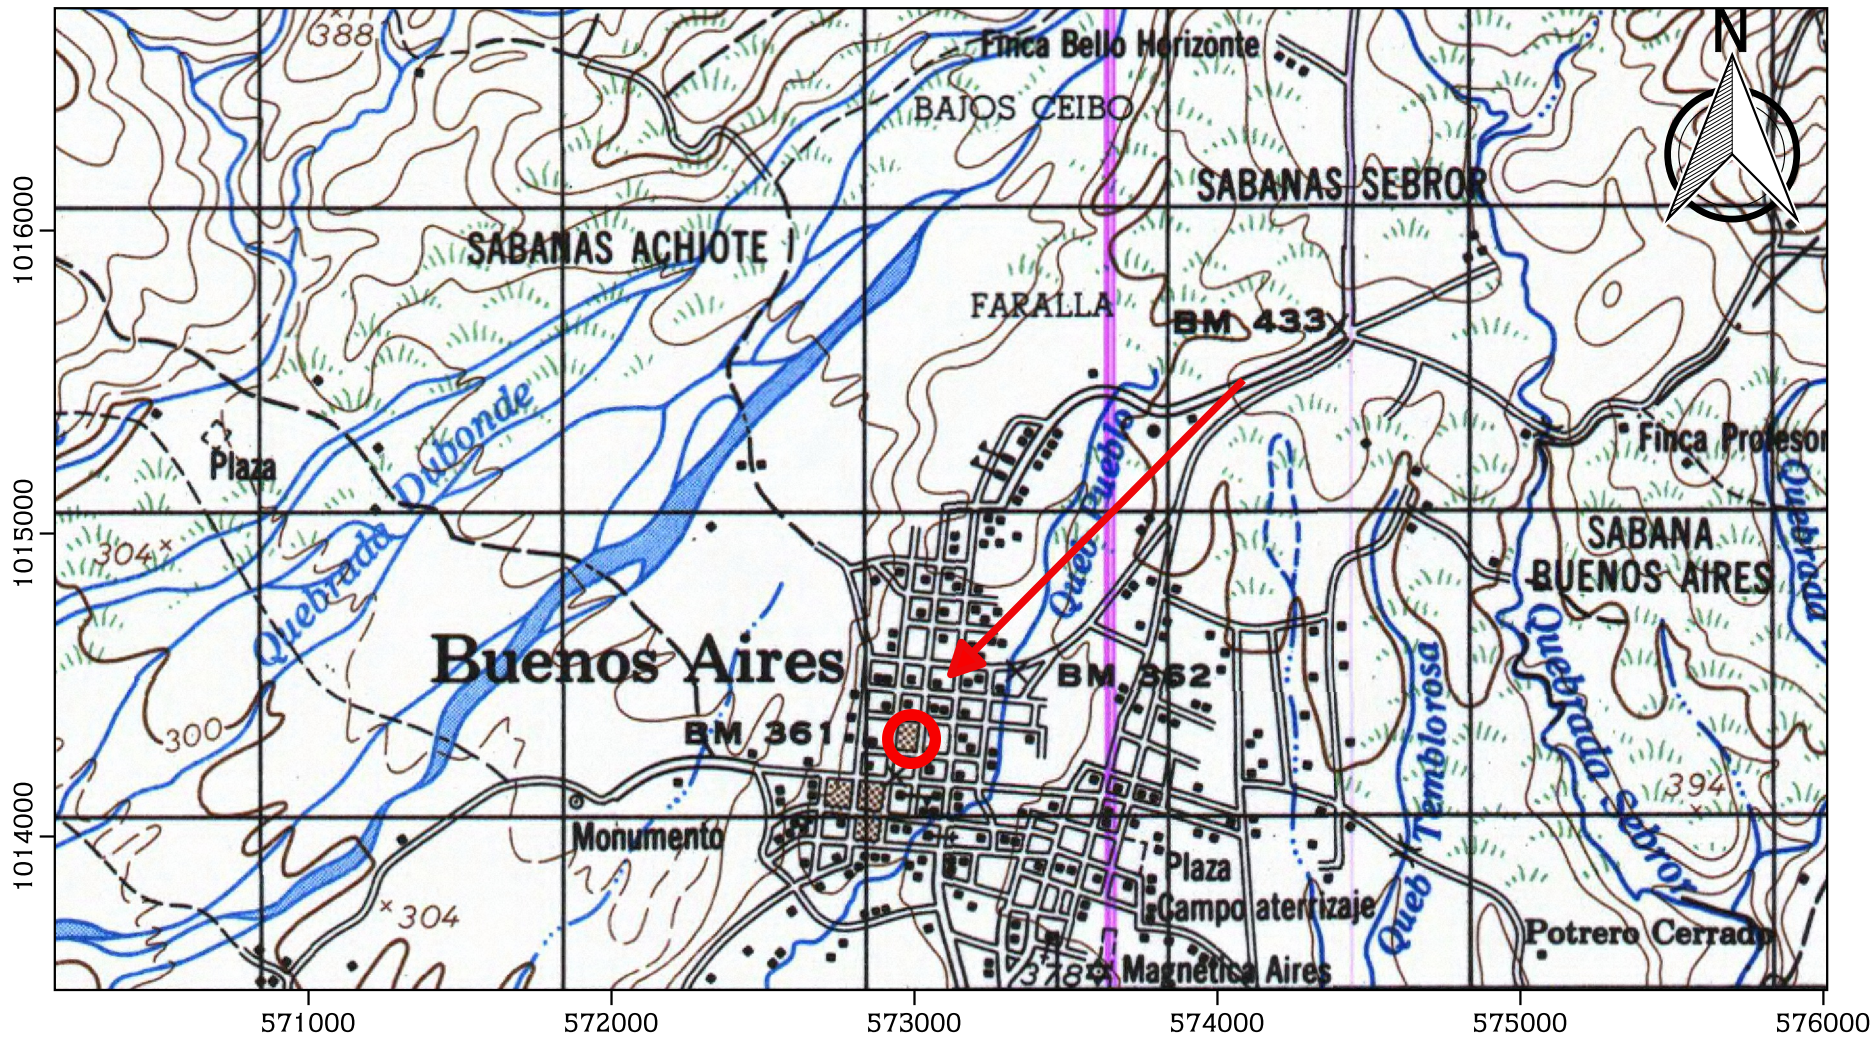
N

388

Finca Bello Horizonte

BAJOS CEIBO

SABANAS SEBROR

SABANAS ACHIOTE

FARALLA

BM 433

Plaza

Quebrada Dubonde

Queb. Pueblo

Finca Profesor

Quebrada

SABANA BUENOS AIRES

304

Buenos Aires

BM 362

300

BM 361

Queb. Temblorosa

Quebrada Sebror

394

Monumento

Plaza

Campo aterrizaje

304

Potrero Cerrado

378

Magnética Aires

1016000

1015000

1014000

571000

572000

573000

574000

575000

576000